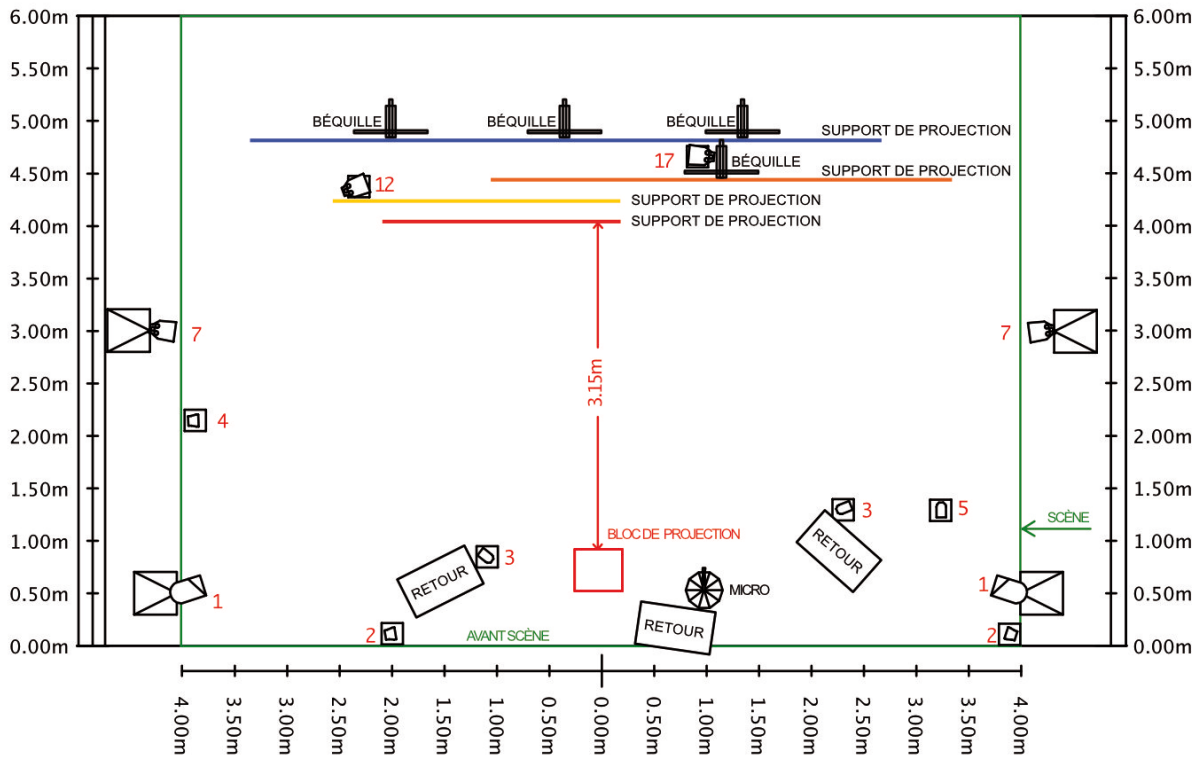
6.00m
5.50m
5.00m
4.50m
4.00m
3.50m
3.00m
2.50m
2.00m
1.50m
1.00m
0.50m
0.00m

6.00m
5.50m
5.00m
4.50m
4.00m
3.50m
3.00m
2.50m
2.00m
1.50m
1.00m
0.50m
0.00m

BÉQUILLE BÉQUILLE BÉQUILLE
SUPPORT DE PROJECTION
17 BÉQUILLE
SUPPORT DE PROJECTION
12
SUPPORT DE PROJECTION
SUPPORT DE PROJECTION

7
7
4
3.15m
3
5
SCÈNE
BLOC DE PROJECTION
RETOUR
3
RETOUR
1
MICRO
1
RETOUR
2
AVANT SCÈNE
2

4.00m 3.50m 3.00m 2.50m 2.00m 1.50m 1.00m 0.50m 0.00m 0.50m 1.00m 1.50m 2.00m 2.50m 3.00m 3.50m 4.00m